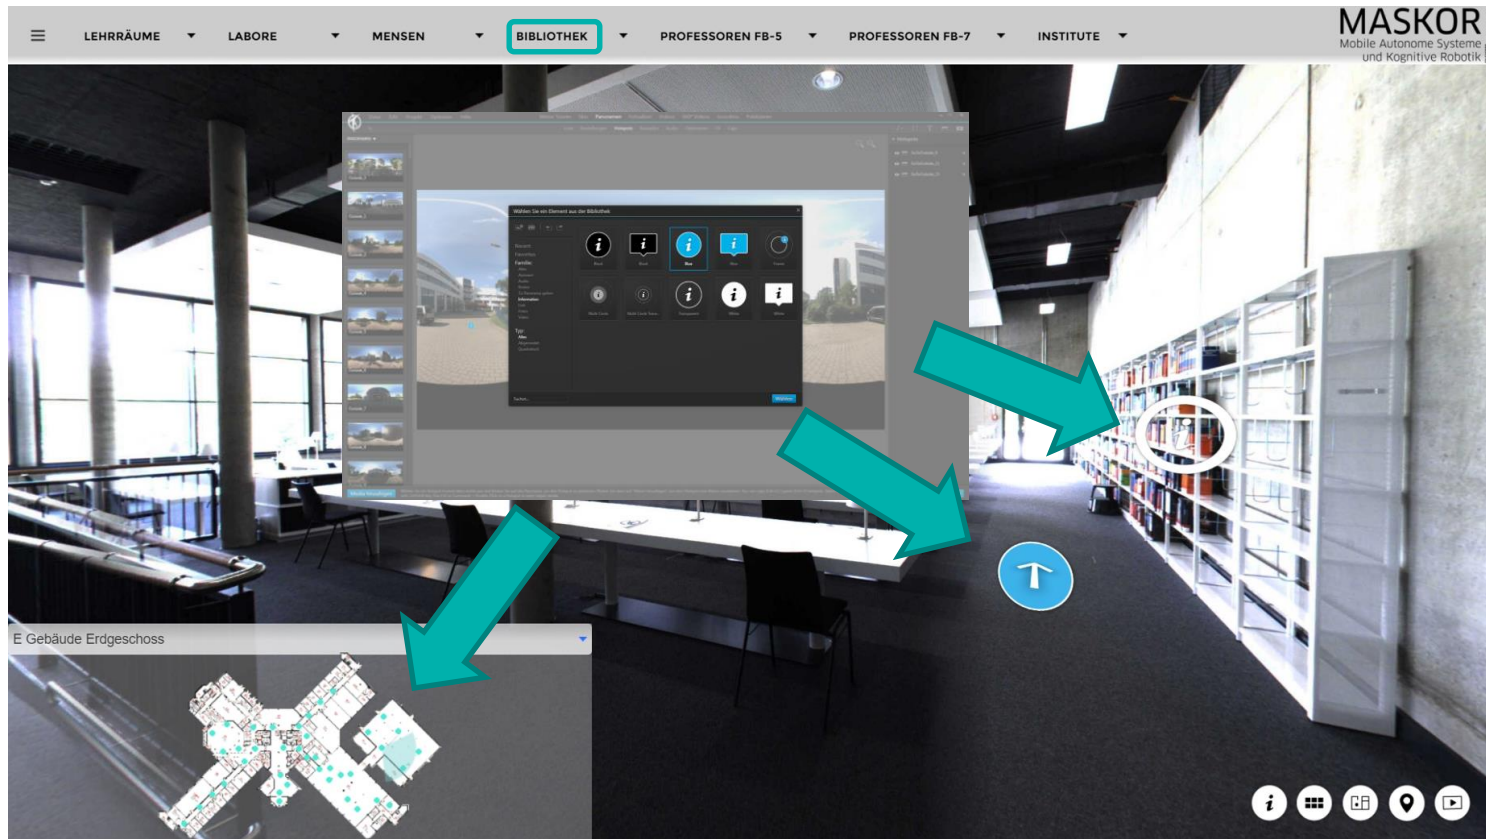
LEHRRÄUME LABORE MENSEN BIBLIOTHEK PROFESSOREN FB-5 PROFESSOREN FB-7 INSTITUTE

MASKOR
Mobile Autonome Systeme und Kognitive Robotik

Wählen Sie ein Element aus der Bibliothek

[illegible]

E Gebäude Erdgeschoss